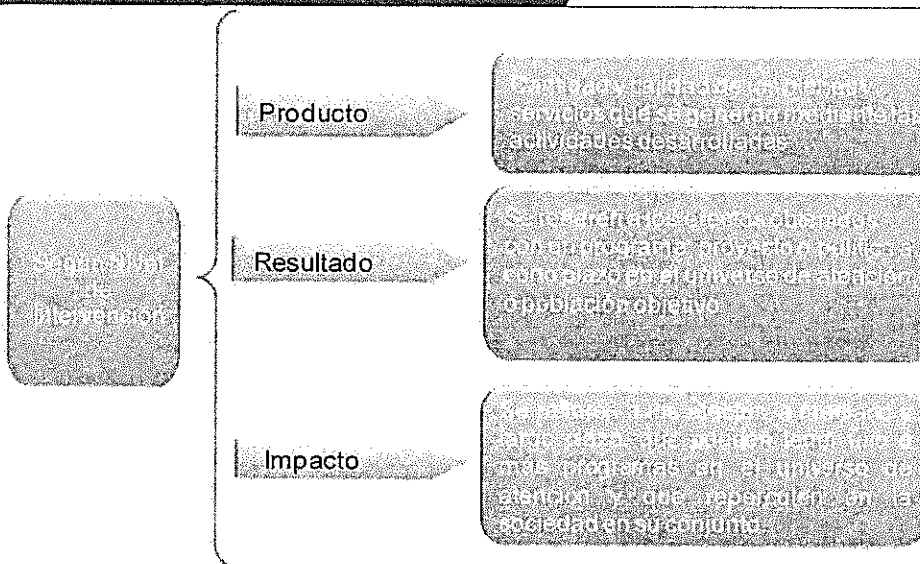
Según Nivel de Intervención

Producto

Cantidad y calidad de los bienes y servicios que se generan mediante las actividades desarrolladas.

Resultado

Se refiere a los efectos obtenidos con un programa, proyecto o política a corto plazo en el universo de atención o población objetivo.

Impacto

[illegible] largo plazo, que pueden tener uno o más programas en el universo de atención y que repercuten en la sociedad en su conjunto.